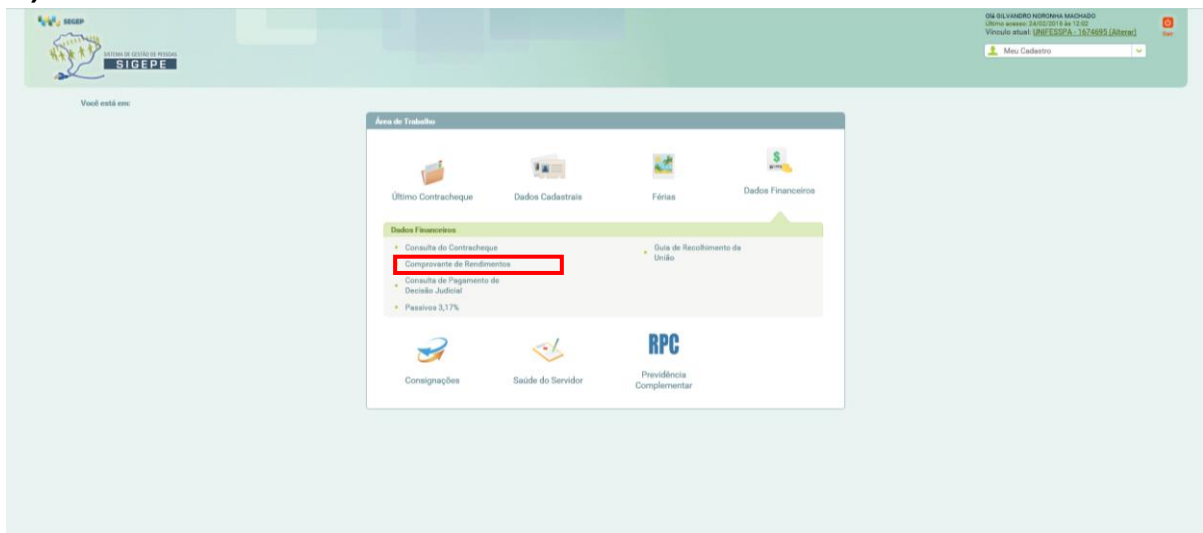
SEGEP

SISTEMA DE GESTÃO DE PESSOAS
SIGEPE

Olá GILVANDRO NORONHA MACHADO
Último acesso: 24/02/2016 às 12:02
Vínculo atual: UNIFESSPA - 1674695 [Alterar]

Sair

Meu Cadastro

Você está em:

Área de Trabalho

Último Contracheque

Dados Cadastrais

Férias

Dados Financeiros

Dados Financeiros

Consulta do Contracheque

Comprovante de Rendimentos

Consulta de Pagamento de Decisão Judicial

Passivos 3,17%

Guia de Recolhimento da União

Consignações

Saúde do Servidor

RPC

Previdência Complementar